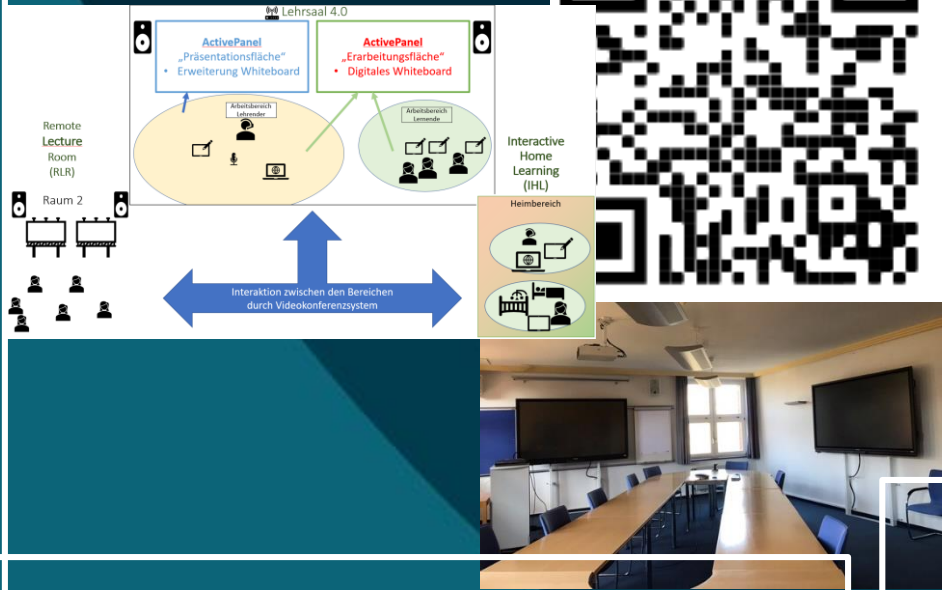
Lehrsaal 4.0

ActivePanel
„Präsentationsfläche“
• Erweiterung Whiteboard

ActivePanel
„Erarbeitungsfläche“
• Digitales Whiteboard

Arbeitsbereich Lehrender

Arbeitsbereich Lernende

Remote Lecture Room (RLR)

Raum 2

Interactive Home Learning (IHL)

Heimbereich

Interaktion zwischen den Bereichen durch Videokonferenzsystem